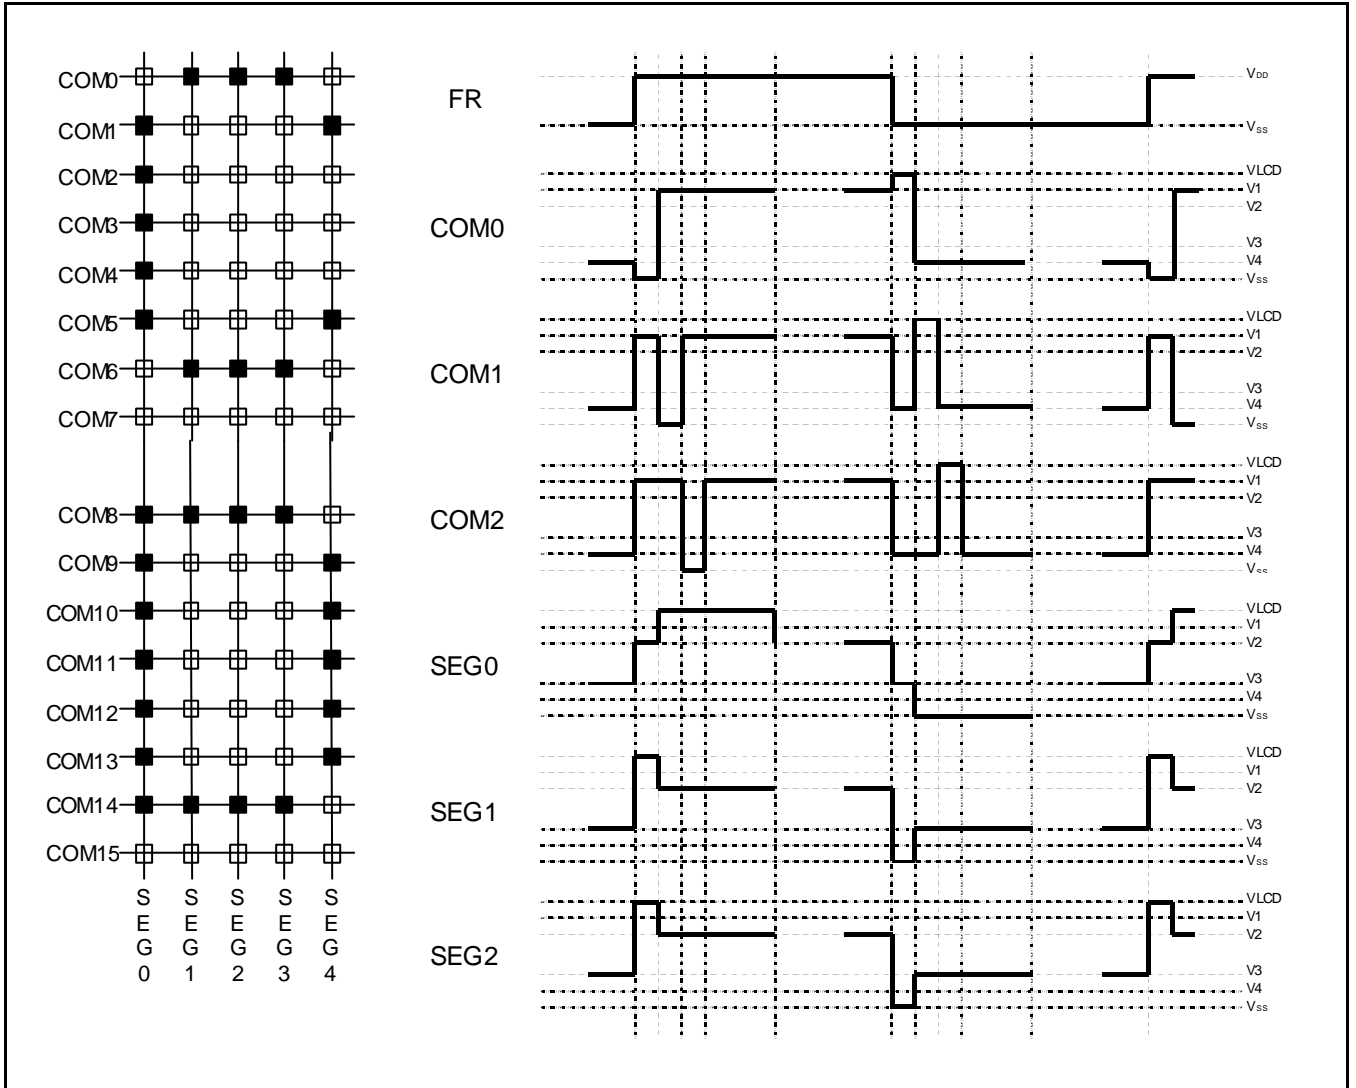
COM0
COM1
COM2
COM3
COM4
COM5
COM6
COM7
COM8
COM9
COM10
COM11
COM12
COM13
COM14
COM15

SEG0 SEG1 SEG2 SEG3 SEG4

FR
$V_{DD}$
$V_{SS}$

COM0
VLCD
V1
V2
V3
V4
$V_{SS}$

COM1
VLCD
V1
V2
V3
V4
$V_{SS}$

COM2
VLCD
V1
V2
V3
V4
$V_{SS}$

SEG0
VLCD
V1
V2
V3
V4
$V_{SS}$

SEG1
VLCD
V1
V2
V3
V4
$V_{SS}$

SEG2
VLCD
V1
V2
V3
V4
$V_{SS}$